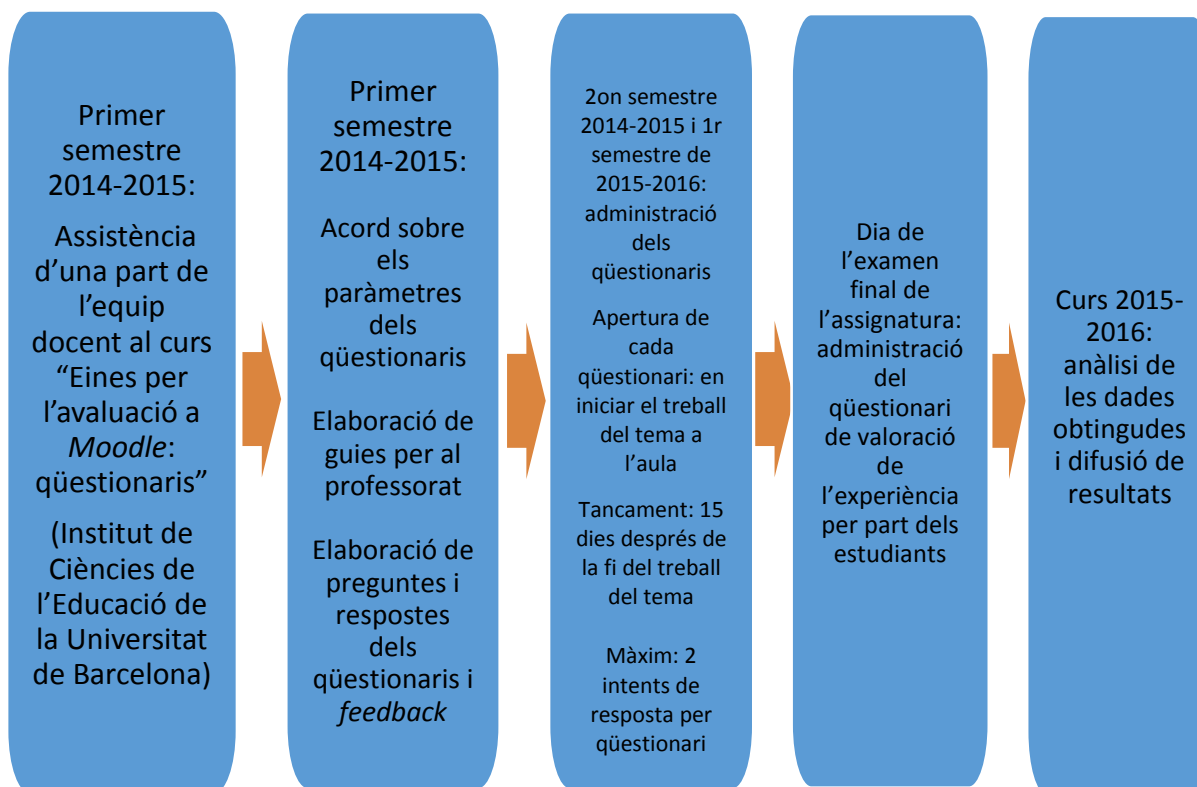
Primer semestre 2014-2015:

Assistència d’una part de l’equip docent al curs “Eines per l’avaluació a Moodle: qüestionaris”

(Institut de Ciències de l’Educació de la Universitat de Barcelona)

Primer semestre 2014-2015:

Acord sobre els paràmetres dels qüestionaris

Elaboració de guies per al professorat

Elaboració de preguntes i respostes dels qüestionaris i feedback

2on semestre 2014-2015 i 1r semestre de 2015-2016: administració dels qüestionaris

Apertura de cada qüestionari: en iniciar el treball del tema a l’aula

Tancament: 15 dies després de la fi del treball del tema

Màxim: 2 intents de resposta per qüestionari

Dia de l’examen final de l’assignatura: administració del qüestionari de valoració de l’experiència per part dels estudiants

Curs 2015-2016: anàlisi de les dades obtingudes i difusió de resultats